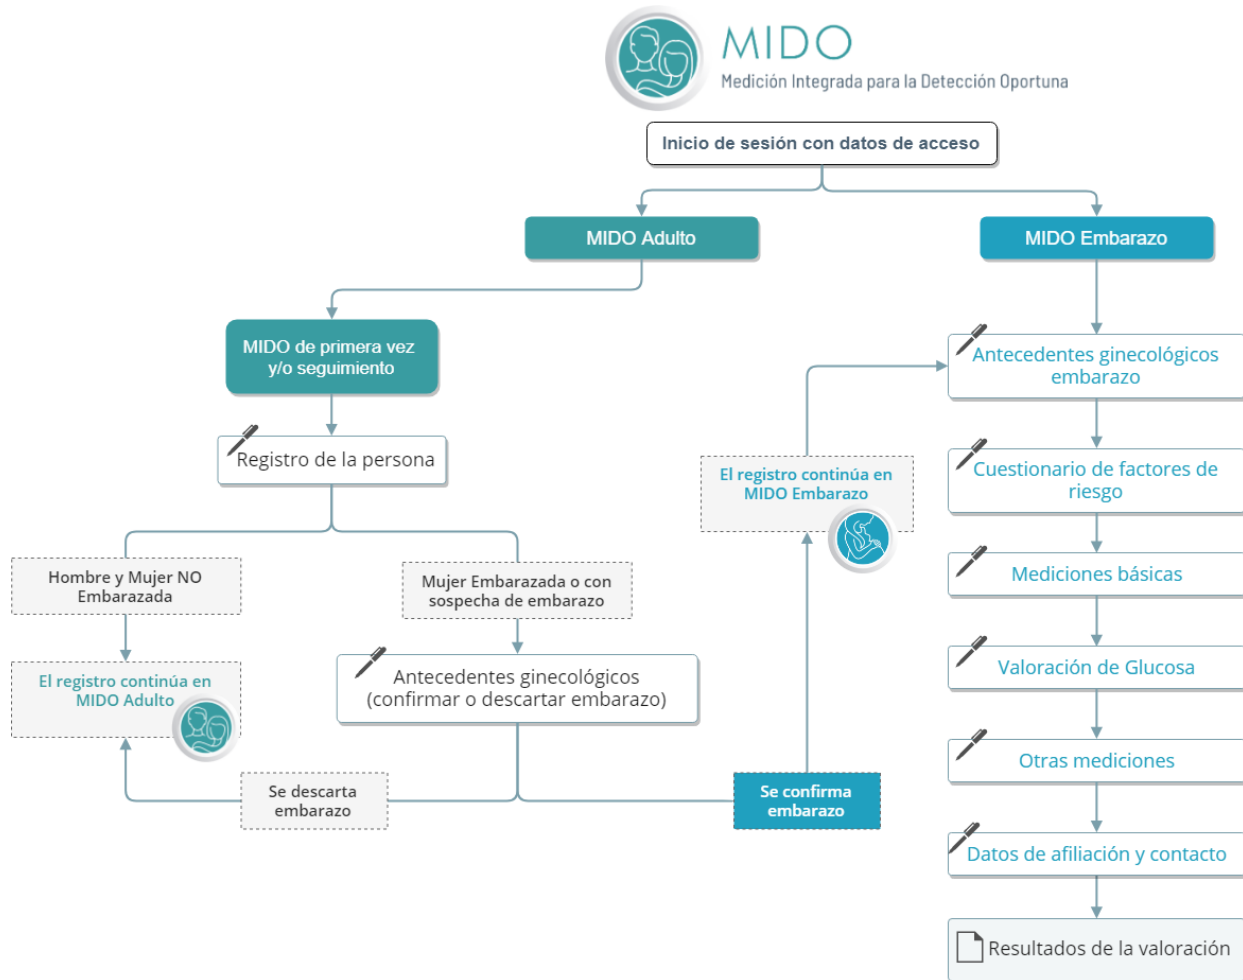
MIDO
Medición Integrada para la Detección Oportuna

Inicio de sesión con datos de acceso

MIDO Adulto

MIDO Embarazo

MIDO de primera vez y/o seguimiento

Registro de la persona

Hombre y Mujer NO Embarazada

El registro continúa en MIDO Adulto

Mujer Embarazada o con sospecha de embarazo

Antecedentes ginecológicos (confirmar o descartar embarazo)

Se descarta embarazo

Se confirma embarazo

El registro continúa en MIDO Embarazo

Antecedentes ginecológicos embarazo

Cuestionario de factores de riesgo

Mediciones básicas

Valoración de Glucosa

Otras mediciones

Datos de afiliación y contacto

Resultados de la valoración